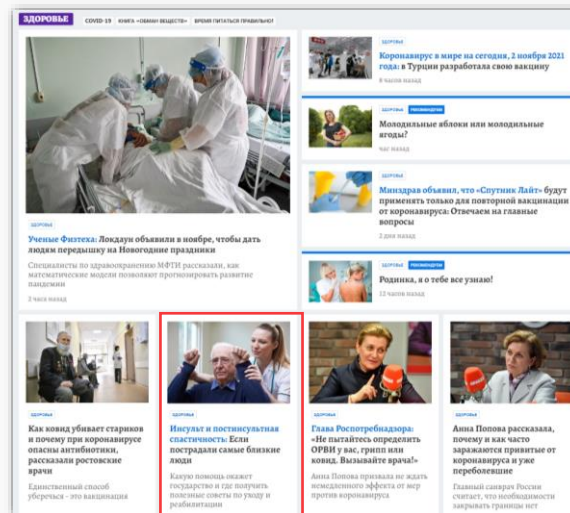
ЗДОРОВЬЕ COVID-19 КНИГА «ОБМАН ВЕЩЕСТВ» ВРЕМЯ ПИТАТЬСЯ ПРАВИЛЬНО!

ЗДОРОВЬЕ

Ученые Физтеха: Локдаун объявили в ноябре, чтобы дать людям передышку на Новогодние праздники

Специалисты по здравоохранению МФТИ рассказали, как математические модели позволяют прогнозировать развитие пандемии

3 часа назад

ЗДОРОВЬЕ

Коронавирус в мире на сегодня, 2 ноября 2021 года: в Турции разработала свою вакцину

8 часов назад

ЗДОРОВЬЕ РЕКОМЕНДУЕМ

Молодильные яблоки или молодильные ягоды?

час назад

ЗДОРОВЬЕ

Минздрав объявил, что «Спутник Лайт» будут применять только для повторной вакцинации от коронавируса: Отвечаем на главные вопросы

2 дня назад

ЗДОРОВЬЕ РЕКОМЕНДУЕМ

Родинка, я о тебе все узнаю!

22 часов назад

ЗДОРОВЬЕ

Как ковид убивает стариков и почему при коронавирусе опасны антибиотики, рассказали ростовские врачи

Единственный способ уберечься - это вакцинация

ЗДОРОВЬЕ

Инсульт и постинсультная спастичность: Если пострадали самые близкие люди

Какую помощь окажет государство и где получить полезные советы по уходу и реабилитации

ЗДОРОВЬЕ

Глава Роспотребнадзора: «Не пытайтесь определить ОРВИ у вас, грипп или ковид. Вызывайте врача!»

Анна Попова призвала не ждать немедленного эффекта от вакцин против коронавируса

ЗДОРОВЬЕ

Анна Попова рассказала, почему и как часто заражаются привитые от коронавируса и уже переболевшие

Главный санврач России считает, что необходимости закрывать границы нет